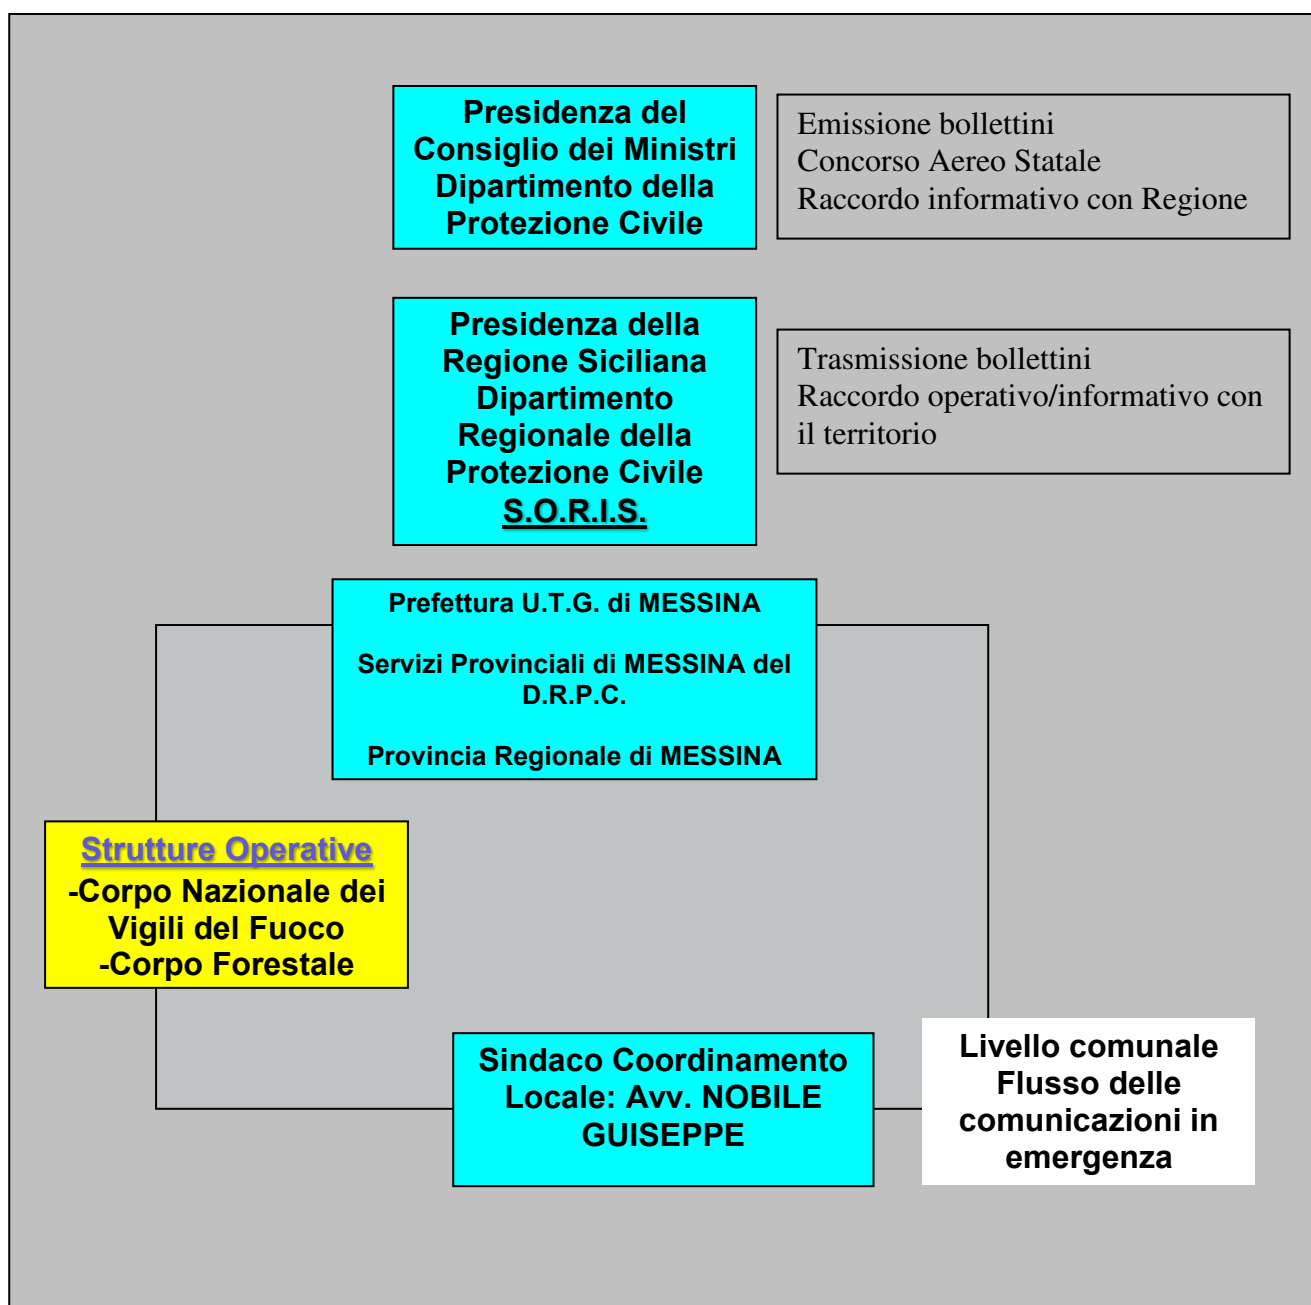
Presidenza del Consiglio dei Ministri Dipartimento della Protezione Civile

Emissione bollettini
Concorso Aereo Statale
Raccordo informativo con Regione

Presidenza della Regione Siciliana Dipartimento Regionale della Protezione Civile
S.O.R.I.S.

Trasmissione bollettini
Raccordo operativo/informativo con il territorio

Prefettura U.T.G. di MESSINA

Servizi Provinciali di MESSINA del D.R.P.C.

Provincia Regionale di MESSINA

Strutture Operative
-Corpo Nazionale dei Vigili del Fuoco
-Corpo Forestale

Sindaco Coordinamento Locale: Avv. NOBILE GUISEPPE

Livello comunale Flusso delle comunicazioni in emergenza